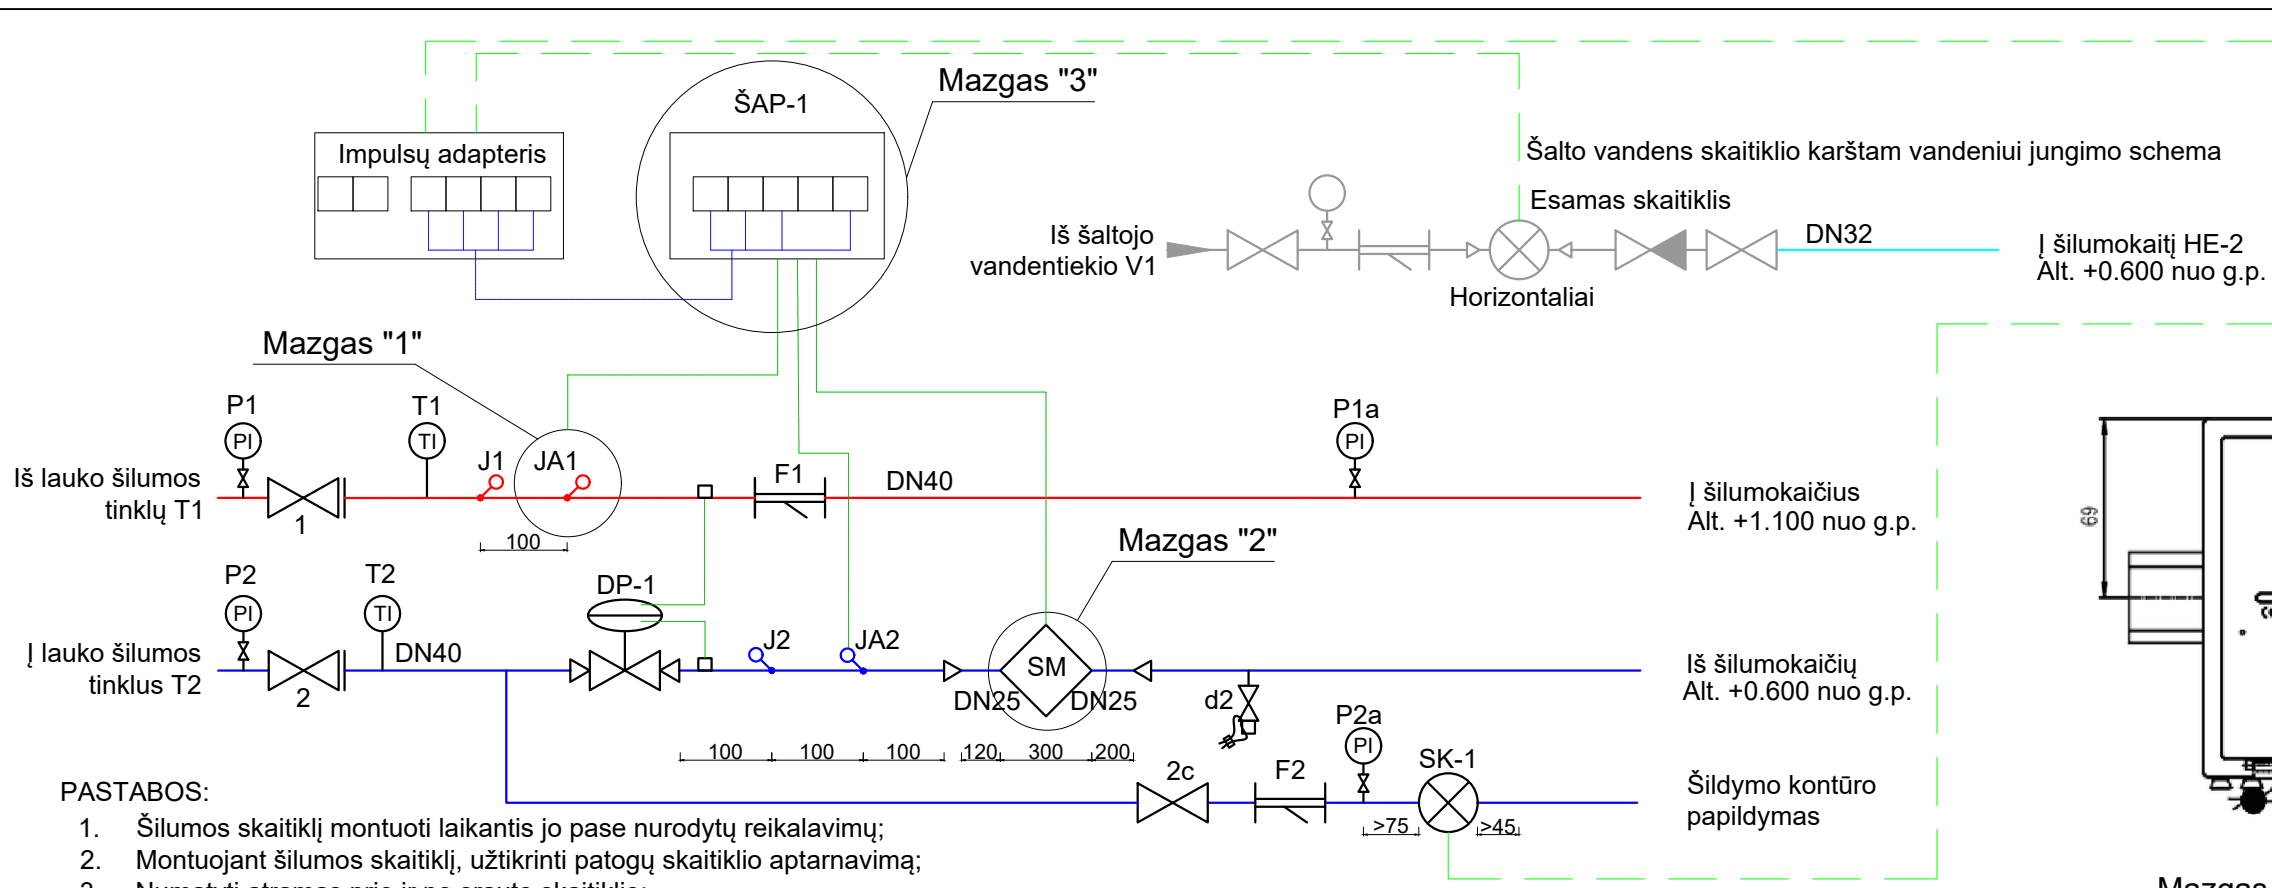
Mazgas "3"

ŠAP-1

Impulsų adapteris

Šalto vandens skaitiklio karštam vandeniui jungimo schema

Esamas skaitiklis

Iš šaltojo vandentiekio V1

DN32

Į šilumokaitį HE-2
Alt. +0.600 nuo g.p.

Horizontaliai

Mazgas "1"

P1
PI

T1
TI

J1

JA1

F1

DN40

P1a
PI

Iš lauko šilumos tinklų T1

1

100

Į šilumokaičius
Alt. +1.100 nuo g.p.

69

Mazgas "2"

P2
PI

T2
TI

DP-1

J2

JA2

Į lauko šilumos tinklus T2

2

DN40

SM

DN25

DN25

d2

Iš šilumokaičių
Alt. +0.600 nuo g.p.

P2a
PI

100 100 100 120 300 200

2c

F2

SK-1

Šildymo kontūro papildymas

>75

>45

PASTABOS:
1. Šilumos skaitiklį montuoti laikantis jo pase nurodytų reikalavimų;
2. Montuojant šilumos skaitiklį, užtikrinti patogų skaitiklio aptarnavimą;
3. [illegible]

Mazgas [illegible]